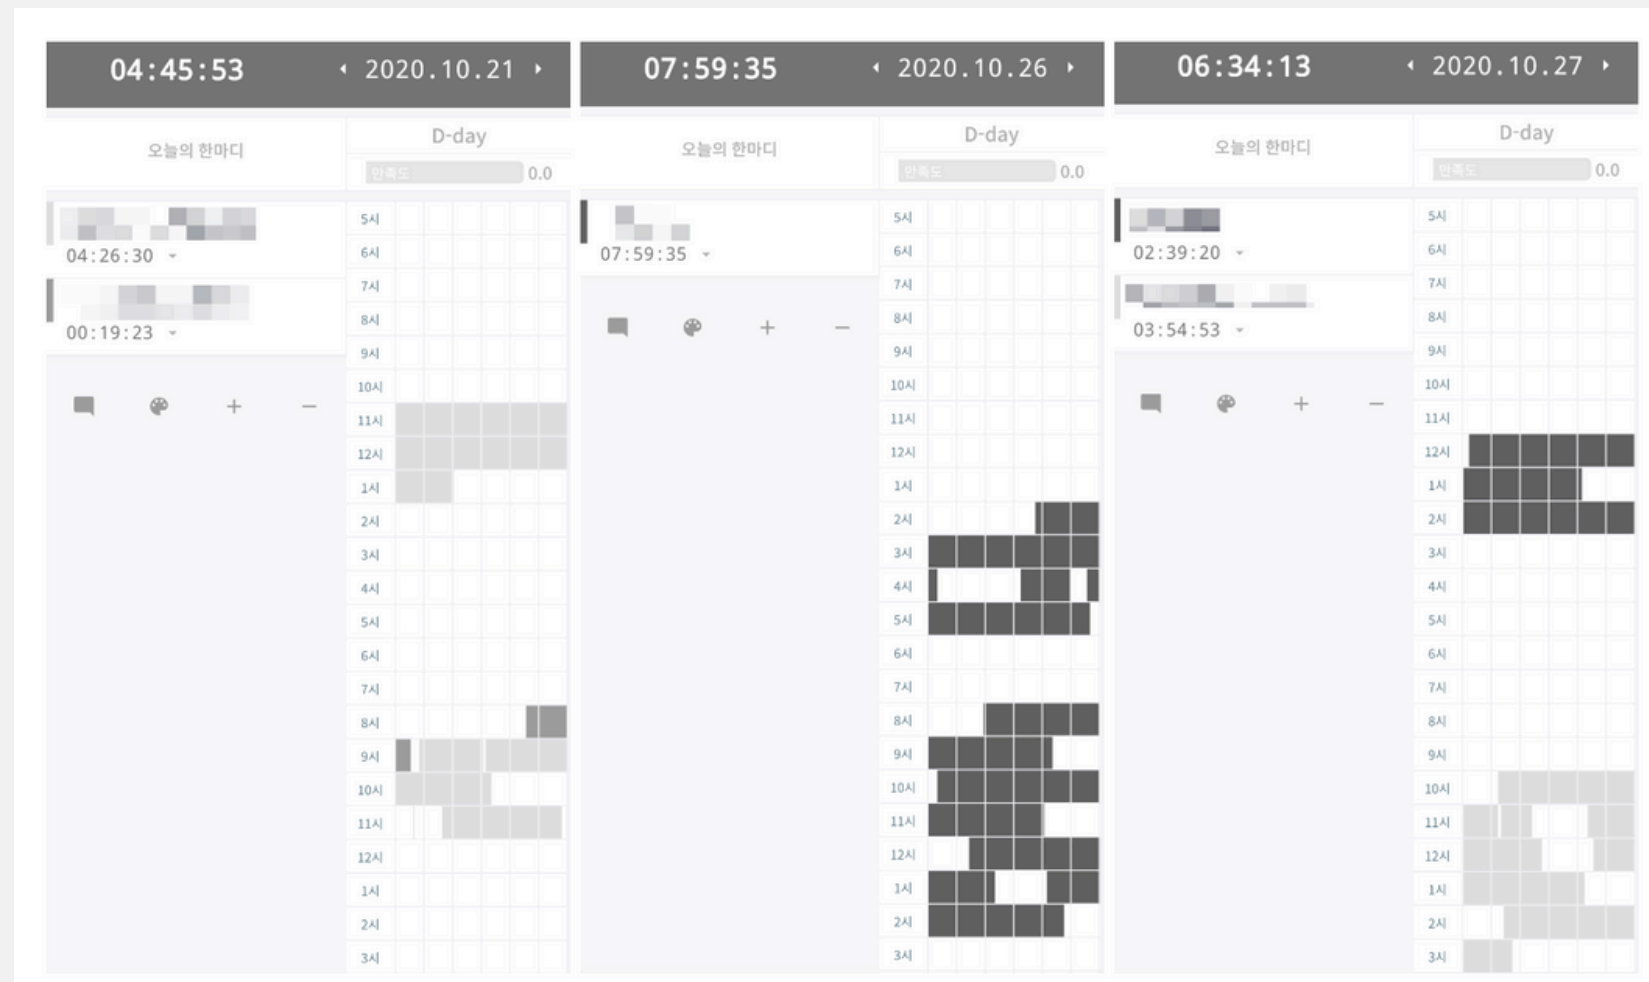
04:45:53 ‹ 2020.10.21 ›

오늘의 한마디

D-day

만족도 0.0

04:26:30

00:19:23

+ −

5시
6시
7시
8시
9시
10시
11시
12시
1시
2시
3시
4시
5시
6시
7시
8시
9시
10시
11시
12시
1시
2시
3시

07:59:35 ‹ 2020.10.26 ›

오늘의 한마디

D-day

만족도 0.0

07:59:35

+ −

5시
6시
7시
8시
9시
10시
11시
12시
1시
2시
3시
4시
5시
6시
7시
8시
9시
10시
11시
12시
1시
2시
3시

06:34:13 ‹ 2020.10.27 ›

오늘의 한마디

D-day

만족도 0.0

02:39:20

03:54:53

+ −

5시
6시
7시
8시
9시
10시
11시
12시
1시
2시
3시
4시
5시
6시
7시
8시
9시
10시
11시
12시
1시
2시
3시